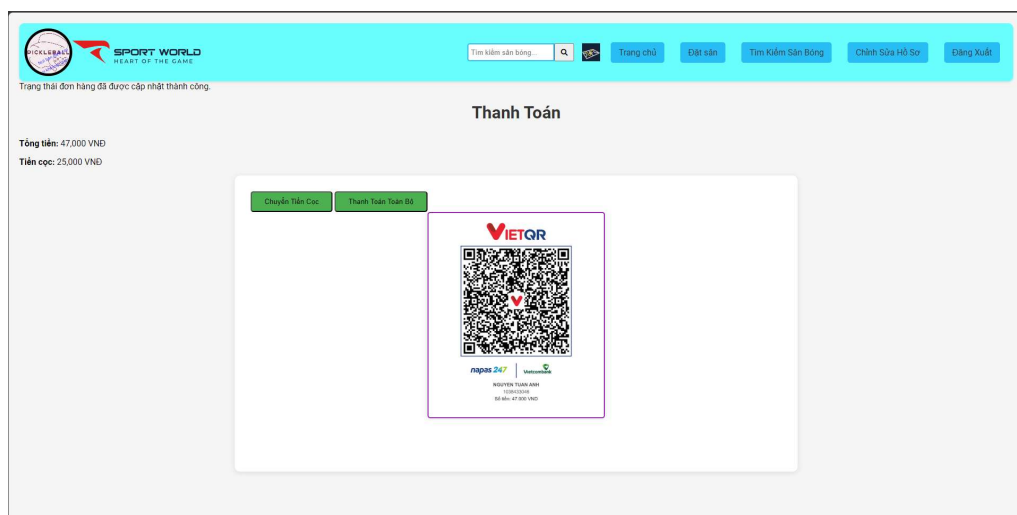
PICKLEBALL

SPORT WORLD
HEART OF THE GAME

Tìm kiếm sân bóng...

Trang chủ | Đặt sân | Tìm Kiếm Sân Bóng | Chỉnh Sửa Hồ Sơ | Đăng Xuất

Trạng thái đơn hàng đã được cập nhật thành công.

Thanh Toán

**Tổng tiền:** 47,000 VNĐ

**Tiền cọc:** 25,000 VNĐ

Chuyển Tiền Cọc | Thanh Toán Toàn Bộ

VIETQR

napas 247 | Vietcombank

NGUYEN TUAN ANH
1036433045
Số tiền: 47,000 VND